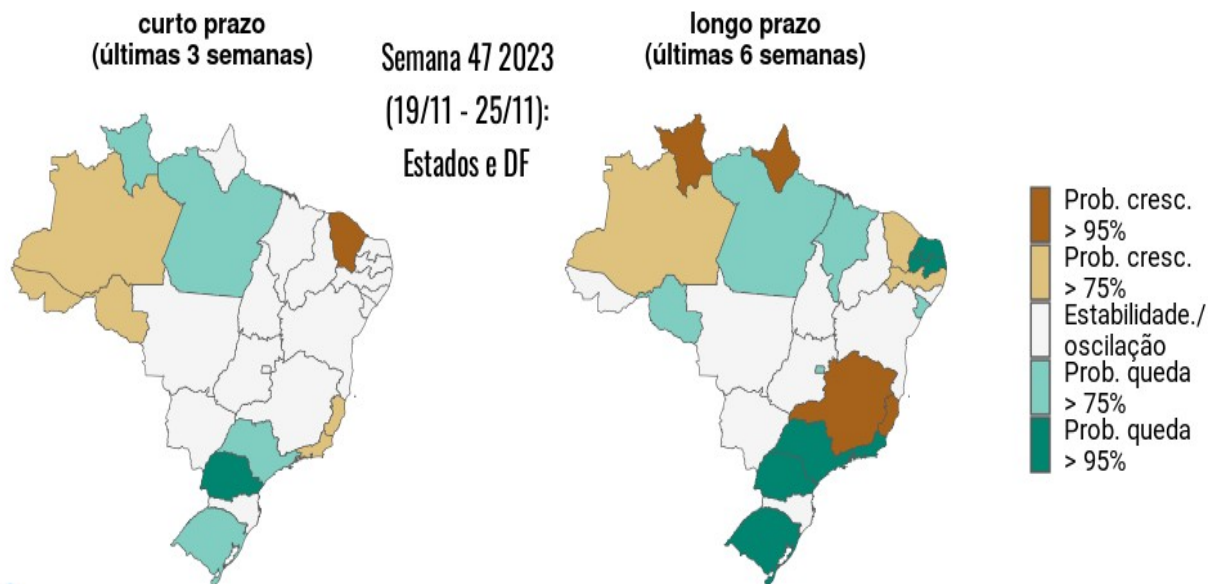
curto prazo
(últimas 3 semanas)

Semana 47 2023
(19/11 - 25/11):
Estados e DF

longo prazo
(últimas 6 semanas)

Prob. cresc. > 95%
Prob. cresc. > 75%
Estabilidade./ oscilação
Prob. queda > 75%
Prob. queda > 95%